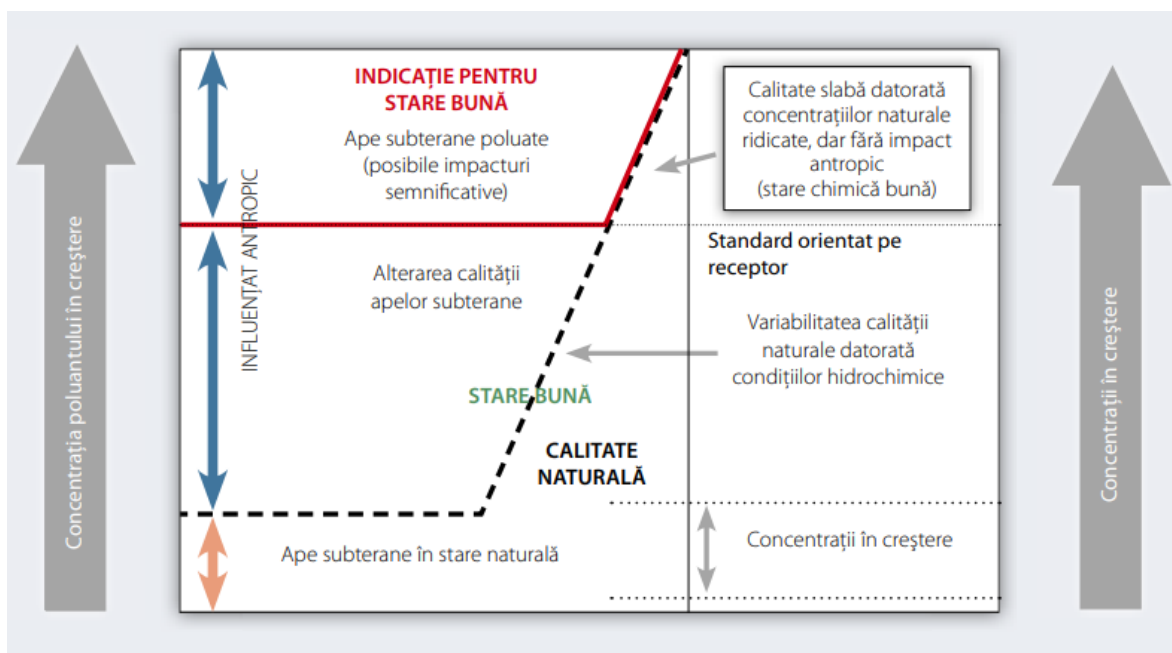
Concentrația poluantului în creștere

INDICAȚIE PENTRU STARE BUNĂ

Ape subterane poluate (posibile impacturi semnificative)

INFLUENȚAT ANTROPIC

Alterarea calității apelor subterane

STARE BUNĂ

CALITATE NATURALĂ

Ape subterane în stare naturală

Calitate slabă datorată concentrațiilor naturale ridicate, dar fără impact antropic (stare chimică bună)

Standard orientat pe receptor

Variabilitatea calității naturale datorată condițiilor hidrochimice

Concentrații în creștere

Concentrații în creștere